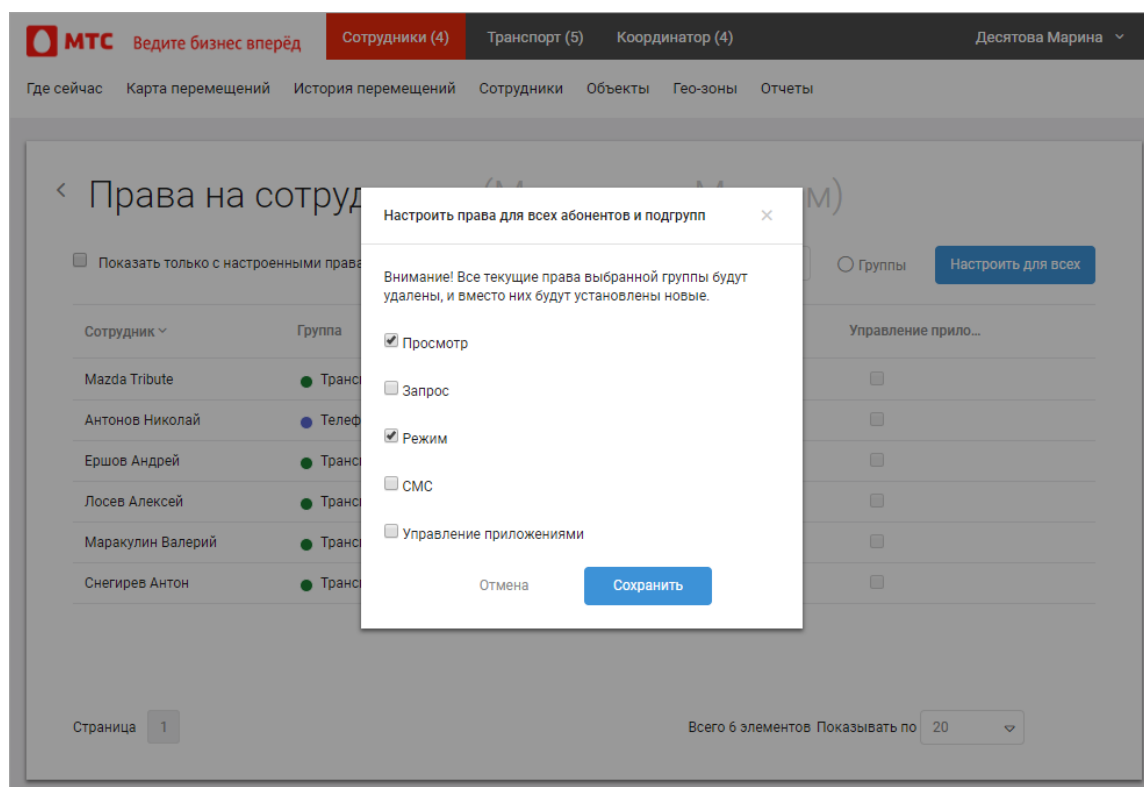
МТС Ведите бизнес вперёд

Сотрудники (4) Транспорт (5) Координатор (4) Десятова Марина

Где сейчас Карта перемещений История перемещений Сотрудники Объекты Гео-зоны Отчеты

‹ Права на сотруд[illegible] (М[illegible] М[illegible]м)

Показать только с настроенными права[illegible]

Группы Настроить для всех

| Сотрудник | Группа | Управление прило... |
|---|---|---|
| Mazda Tribute | Транс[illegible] | |
| Антонов Николай | Телеф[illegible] | |
| Ершов Андрей | Транс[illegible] | |
| Лосев Алексей | Транс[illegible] | |
| Маракулин Валерий | Транс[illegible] | |
| Снегирев Антон | Транс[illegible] | |

Страница 1

Всего 6 элементов Показывать по 20

Настроить права для всех абонентов и подгрупп ×

Внимание! Все текущие права выбранной группы будут удалены, и вместо них будут установлены новые.

Просмотр

Запрос

Режим

СМС

Управление приложениями

Отмена Сохранить